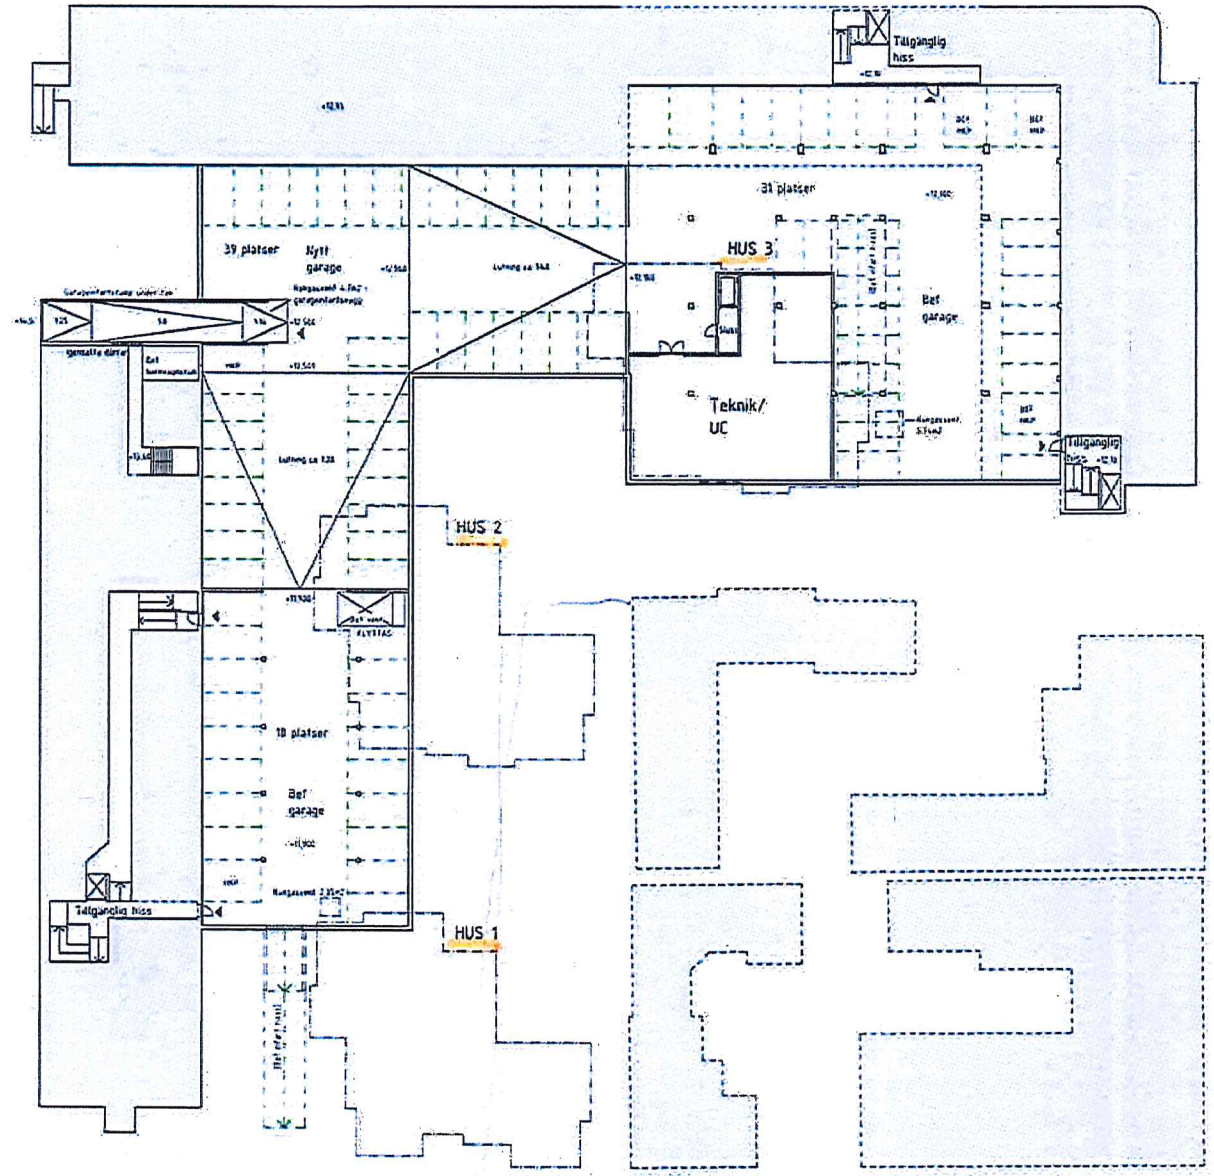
Tillgänglig hiss

+12,10

+12,93

Bef miljö

Bef miljö

31 platser

+12,900

HUS 3

39 platser

Nytt garage

+12,500

Lutning ca 1:4,8

+12,900

Rangeruta 4,2m2 + garagenfartsbegg

+12,500

Garageinfartsramp under tak

+14,5

1:25

1:8

1:16

+12,500

Bef garage

Sluss

gemena dörrar

Bef

miljö

+12,500

Teknik/ UC

Bef miljö

Tillgänglig hiss

+12,10

+12,60

Lutning ca 1:28

HUS 2

+11,900

Bef schakt

ELSTAS

18 platser

Bef garage

+11,900

miljö

Rangeruta 2,85m2

Tillgänglig hiss

HUS 1

Befintlig ramp